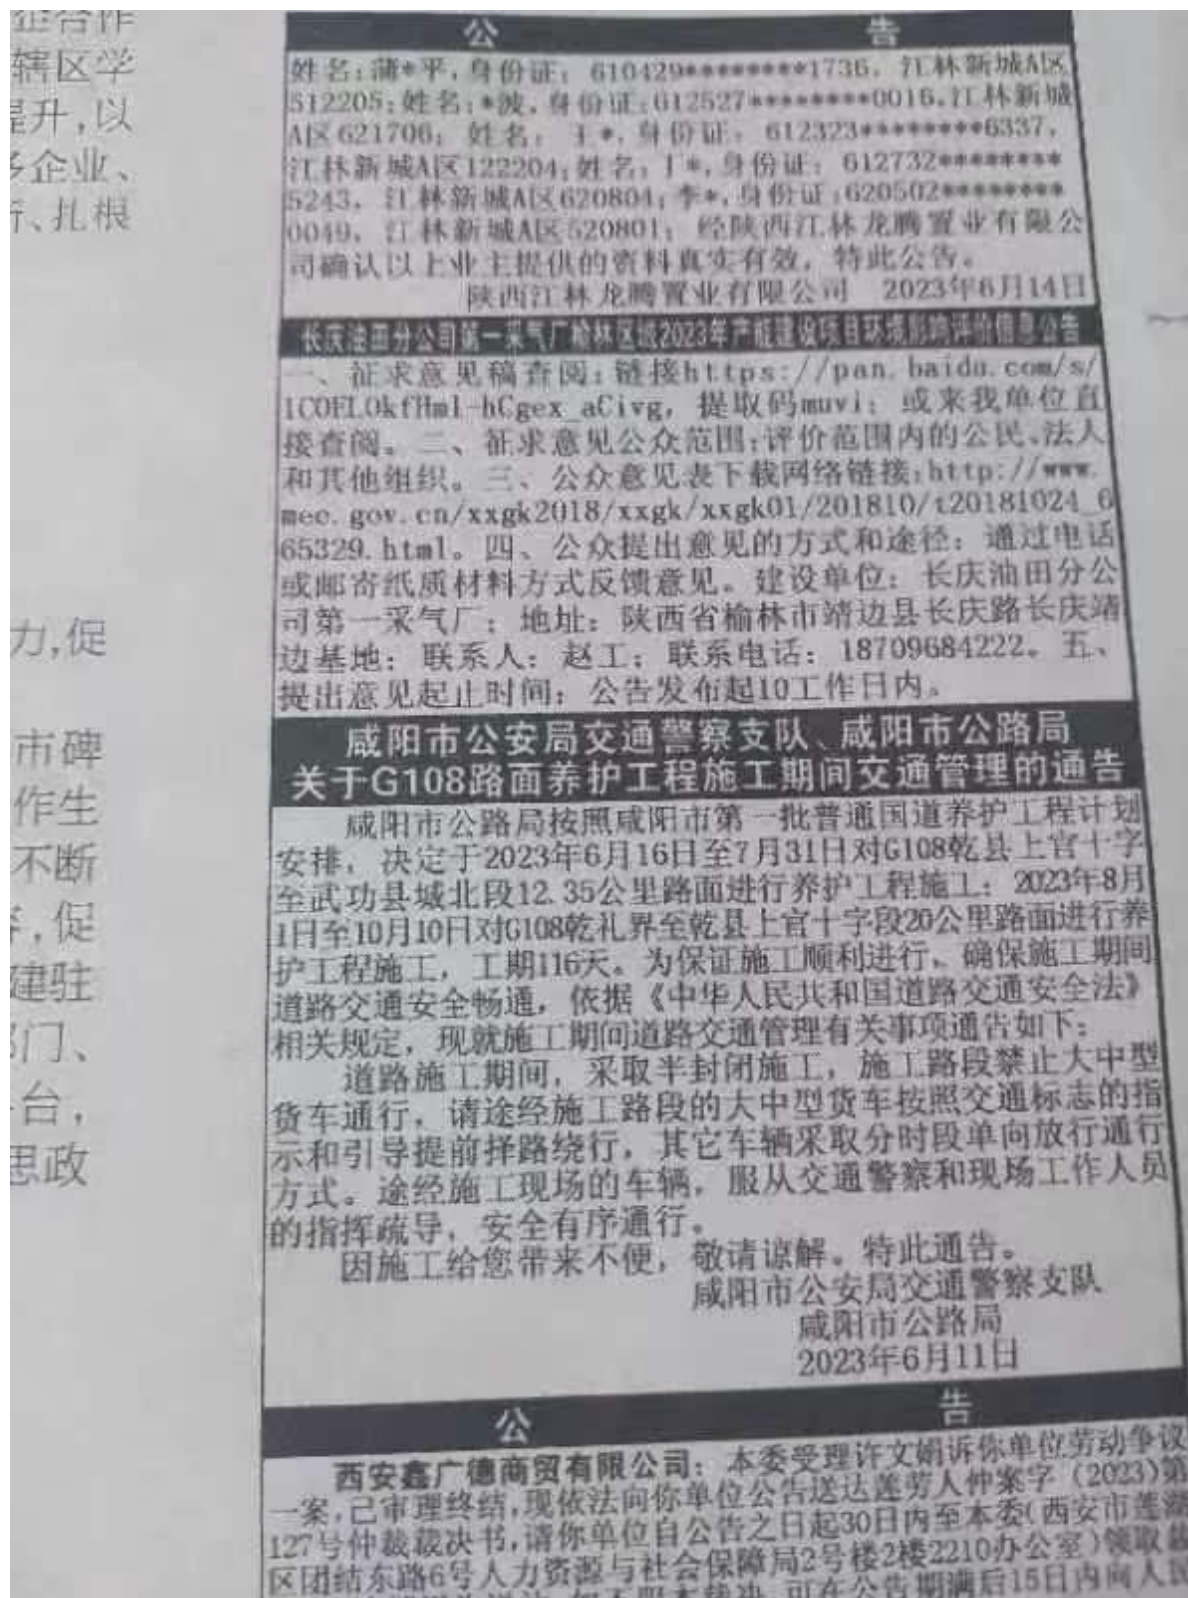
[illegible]合作
辖区学
提升，以
企业、
、扎根

力，促

市碑
作生
不断
，促
建驻
门、
台，
思政

公　告

姓名：蒲*平，身份证：610429********1736，江林新城A区512205；姓名：*波，身份证：612527********0016，江林新城A区621706；姓名：王*，身份证：612323********6337，江林新城A区122204；姓名：丁*，身份证：612732********5243，江林新城A区620804；李*，身份证：620502********0049，江林新城A区520801；经陕西江林龙腾置业有限公司确认以上业主提供的资料真实有效，特此公告。

陕西江林龙腾置业有限公司　2023年6月14日

长庆油田分公司第一采气厂榆林区域2023年产能建设项目环境影响评价信息公告

一、征求意见稿查阅：链接https://pan.baidu.com/s/1COFLOkfHml-hCgex_aCivg，提取码muvi；或来我单位直接查阅。二、征求意见公众范围：评价范围内的公民、法人和其他组织。三、公众意见表下载网络链接：http://www.mee.gov.cn/xxgk2018/xxgk/xxgk01/201810/t20181024_665329.html。四、公众提出意见的方式和途径：通过电话或邮寄纸质材料方式反馈意见。建设单位：长庆油田分公司第一采气厂；地址：陕西省榆林市靖边县长庆路长庆靖边基地；联系人：赵工；联系电话：18709684222。五、提出意见起止时间：公告发布起10工作日内。

咸阳市公安局交通警察支队、咸阳市公路局
关于G108路面养护工程施工期间交通管理的通告

咸阳市公路局按照咸阳市第一批普通国道养护工程计划安排，决定于2023年6月16日至7月31日对G108乾县上官十字至武功县城北段12.35公里路面进行养护工程施工；2023年8月1日至10月10日对G108乾礼界至乾县上官十字段20公里路面进行养护工程施工，工期116天。为保证施工顺利进行，确保施工期间道路交通安全畅通，依据《中华人民共和国道路交通安全法》相关规定，现就施工期间道路交通管理有关事项通告如下：

道路施工期间，采取半封闭施工，施工路段禁止大中型货车通行，请途经施工路段的大中型货车按照交通标志的指示和引导提前择路绕行，其它车辆采取分时段单向放行通行方式。途经施工现场的车辆，服从交通警察和现场工作人员的指挥疏导，安全有序通行。

因施工给您带来不便，敬请谅解。特此通告。

咸阳市公安局交通警察支队
咸阳市公路局
2023年6月11日

公　告

西安鑫广德商贸有限公司：本委受理许文娟诉你单位劳动争议一案，已审理终结，现依法向你单位公告送达莲劳人仲案字（2023）第127号仲裁裁决书，请你单位自公告之日起30日内至本委（西安市莲湖区团结东路6号人力资源与社会保障局2号楼2楼2210办公室）领取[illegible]